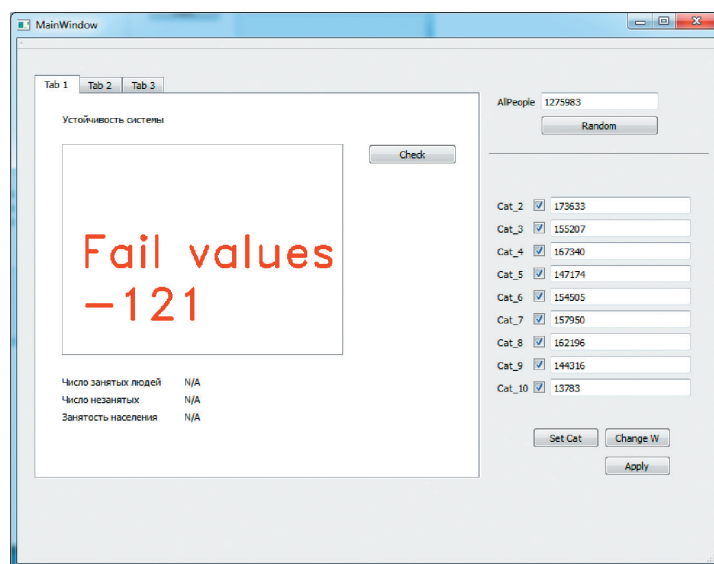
MainWindow

Tab 1 | Tab 2 | Tab 3

Устойчивость системы

Check

Fail values
-121

Число занятых людей N/A
Число незанятых N/A
Занятость населения N/A

AllPeople 1275983

Random

Cat_2 173633
Cat_3 155207
Cat_4 167340
Cat_5 147174
Cat_6 154505
Cat_7 157950
Cat_8 162196
Cat_9 144316
Cat_10 13783

Set Cat
Change W
Apply